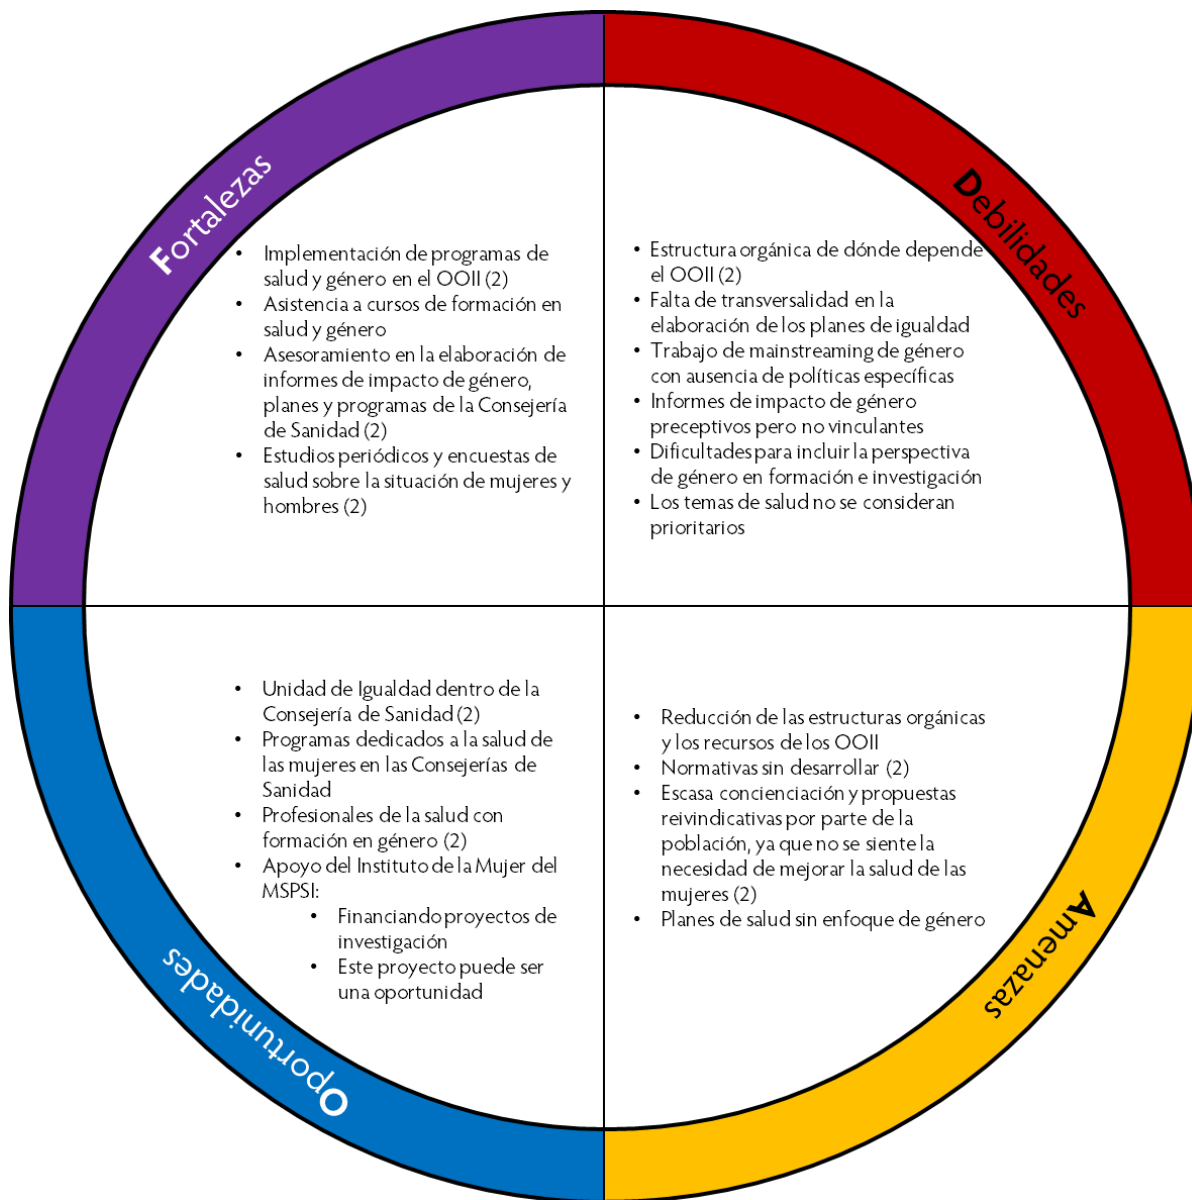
Fortalezas

- Implementación de programas de salud y género en el OOII (2)
- Asistencia a cursos de formación en salud y género
- Asesoramiento en la elaboración de informes de impacto de género, planes y programas de la Consejería de Sanidad (2)
- Estudios periódicos y encuestas de salud sobre la situación de mujeres y hombres (2)

Debilidades

- Estructura orgánica de dónde depende el OOII (2)
- Falta de transversalidad en la elaboración de los planes de igualdad
- Trabajo de mainstreaming de género con ausencia de políticas específicas
- Informes de impacto de género preceptivos pero no vinculantes
- Dificultades para incluir la perspectiva de género en formación e investigación
- Los temas de salud no se consideran prioritarios

Oportunidades

- Unidad de Igualdad dentro de la Consejería de Sanidad (2)
- Programas dedicados a la salud de las mujeres en las Consejerías de Sanidad
- Profesionales de la salud con formación en género (2)
- Apoyo del Instituto de la Mujer del MSPSI:
  - Financiando proyectos de investigación
  - Este proyecto puede ser una oportunidad

Amenazas

- Reducción de las estructuras orgánicas y los recursos de los OOII
- Normativas sin desarrollar (2)
- Escasa concienciación y propuestas reivindicativas por parte de la población, ya que no se siente la necesidad de mejorar la salud de las mujeres (2)
- Planes de salud sin enfoque de género